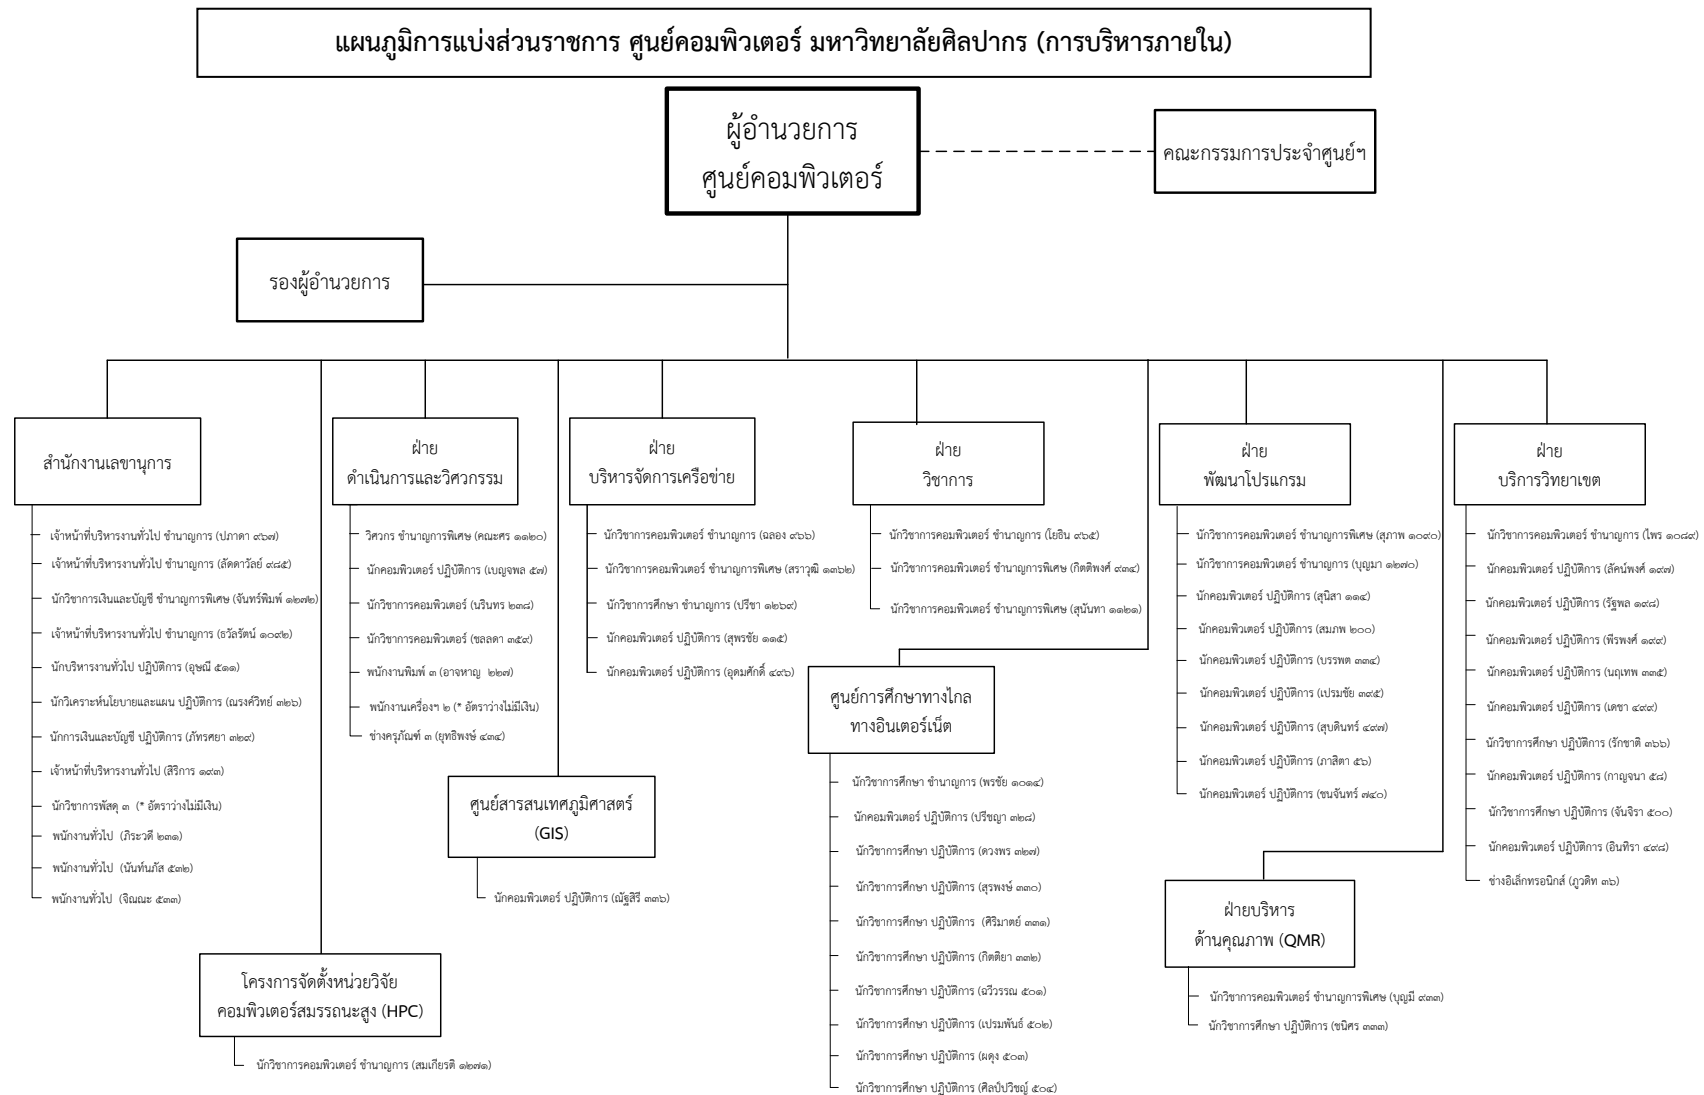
แผนภูมิการแบ่งส่วนราชการ ศูนย์คอมพิวเตอร์ มหาวิทยาลัยศิลปากร (การบริหารภายใน)

ผู้อำนวยการ
ศูนย์คอมพิวเตอร์

คณะกรรมการประจำศูนย์ฯ

รองผู้อำนวยการ

สำนักงานเลขานุการ

เจ้าหน้าที่บริหารงานทั่วไป ชำนาญการ (ปภาดา ๙๖๗)
เจ้าหน้าที่บริหารงานทั่วไป ชำนาญการ (ลัดดาวัลย์ ๙๘๕)
นักวิชาการเงินและบัญชี ชำนาญการพิเศษ (จันทร์พิมพ์ ๑๒๗๒)
เจ้าหน้าที่บริหารงานทั่วไป ชำนาญการ (ธวัลรัตน์ ๑๐๙๒)
นักบริหารงานทั่วไป ปฏิบัติการ (อุษณี ๕๑๑)
นักวิเคราะห์นโยบายและแผน ปฏิบัติการ (ณรงค์วิทย์ ๓๒๖)
นักการเงินและบัญชี ปฏิบัติการ (ภัทรศยา ๓๒๙)
เจ้าหน้าที่บริหารงานทั่วไป (สิริการ ๑๙๓)
นักวิชาการพัสดุ ๓ (* อัตราว่างไม่มีเงิน)
พนักงานทั่วไป (ภีระวดี ๒๓๑)
พนักงานทั่วไป (นันท์นภัส ๕๓๒)
พนักงานทั่วไป (จิณณะ ๕๓๓)

ฝ่าย
ดำเนินการและวิศวกรรม

วิศวกร ชำนาญการพิเศษ (คณะศร ๑๑๒๐)
นักคอมพิวเตอร์ ปฏิบัติการ (เบญจพล ๕๗)
นักวิชาการคอมพิวเตอร์ (บรินทร ๒๓๘)
นักวิชาการคอมพิวเตอร์ (ชลลดา ๓๕๙)
พนักงานพิมพ์ ๓ (อาจหาญ ๒๒๗)
พนักงานเครื่องฯ ๒ (* อัตราว่างไม่มีเงิน)
ช่างครุภัณฑ์ ๓ (ยุทธิพงษ์ ๔๓๔)

ฝ่าย
บริหารจัดการเครือข่าย

นักวิชาการคอมพิวเตอร์ ชำนาญการ (ฉลอง ๙๖๖)
นักวิชาการคอมพิวเตอร์ ชำนาญการพิเศษ (สราวุฒิ ๑๓๖๒)
นักวิชาการศึกษา ชำนาญการ (ปรีชา ๑๒๖๙)
นักคอมพิวเตอร์ ปฏิบัติการ (สุพรชัย ๑๑๕)
นักคอมพิวเตอร์ ปฏิบัติการ (อุดมศักดิ์ ๔๙๖)

ศูนย์สารสนเทศภูมิศาสตร์
(GIS)

นักคอมพิวเตอร์ ปฏิบัติการ (ณัฐสิรี ๓๓๖)

โครงการจัดตั้งหน่วยวิจัย
คอมพิวเตอร์สมรรถนะสูง (HPC)

นักวิชาการคอมพิวเตอร์ ชำนาญการ (สมเกียรติ ๑๒๗๑)

ฝ่าย
วิชาการ

นักวิชาการคอมพิวเตอร์ ชำนาญการ (โยธิน ๙๖๕)
นักวิชาการคอมพิวเตอร์ ชำนาญการพิเศษ (กิตติพงศ์ ๙๓๔)
นักวิชาการคอมพิวเตอร์ ชำนาญการพิเศษ (สุนันทา ๑๑๒๑)

ศูนย์การศึกษาทางไกล
ทางอินเตอร์เน็ต

นักวิชาการศึกษา ชำนาญการ (พรชัย ๑๐๑๔)
นักคอมพิวเตอร์ ปฏิบัติการ (ปริชญา ๓๒๘)
นักวิชาการศึกษา ปฏิบัติการ (ดวงพร ๓๒๗)
นักวิชาการศึกษา ปฏิบัติการ (สุรพงษ์ ๓๓๐)
นักวิชาการศึกษา ปฏิบัติการ (ศิริมาตย์ ๓๓๑)
นักวิชาการศึกษา ปฏิบัติการ (กิตติยา ๓๓๒)
นักวิชาการศึกษา ปฏิบัติการ (ฉวีวรรณ ๕๐๑)
นักวิชาการศึกษา ปฏิบัติการ (เปรมพันธ์ ๕๐๒)
นักวิชาการศึกษา ปฏิบัติการ (ผดุง ๕๐๓)
นักวิชาการศึกษา ปฏิบัติการ (ศิลป์ปวิชญ์ ๕๐๔)

ฝ่าย
พัฒนาโปรแกรม

นักวิชาการคอมพิวเตอร์ ชำนาญการพิเศษ (สุภาพ ๑๐๙๐)
นักวิชาการคอมพิวเตอร์ ชำนาญการ (บุญมา ๑๒๗๐)
นักคอมพิวเตอร์ ปฏิบัติการ (สุนิสา ๑๑๔)
นักคอมพิวเตอร์ ปฏิบัติการ (สมภพ ๒๐๐)
นักคอมพิวเตอร์ ปฏิบัติการ (บรรพต ๓๓๔)
นักคอมพิวเตอร์ ปฏิบัติการ (เปรมชัย ๓๓๕)
นักคอมพิวเตอร์ ปฏิบัติการ (สุนดินทร์ ๔๙๗)
นักคอมพิวเตอร์ ปฏิบัติการ (ภาสิตา ๕๖)
นักคอมพิวเตอร์ ปฏิบัติการ (ชนจันทร์ ๗๔๐)

ฝ่ายบริหาร
ด้านคุณภาพ (QMR)

นักวิชาการคอมพิวเตอร์ ชำนาญการพิเศษ (บุญมี ๙๓๓)
นักวิชาการศึกษา ปฏิบัติการ (ชนิศร ๓๓๓)

ฝ่าย
บริการวิทยาเขต

นักวิชาการคอมพิวเตอร์ ชำนาญการ (ไพร ๑๐๘๙)
นักคอมพิวเตอร์ ปฏิบัติการ (ลัคน์พงศ์ ๑๙๗)
นักคอมพิวเตอร์ ปฏิบัติการ (รัฐพล ๑๙๘)
นักคอมพิวเตอร์ ปฏิบัติการ (พีรพงศ์ ๑๙๙)
นักคอมพิวเตอร์ ปฏิบัติการ (นฤเทพ ๓๓๕)
นักคอมพิวเตอร์ ปฏิบัติการ (เดชา ๔๙๙)
นักวิชาการศึกษา ปฏิบัติการ (รักชาติ ๓๖๖)
นักคอมพิวเตอร์ ปฏิบัติการ (กาญจนา ๕๘)
นักวิชาการศึกษา ปฏิบัติการ (จันจิรา ๕๐๐)
นักคอมพิวเตอร์ ปฏิบัติการ (อินทิรา ๔๙๘)
ช่างอิเล็กทรอนิกส์ (ภูวดิท ๓๖)